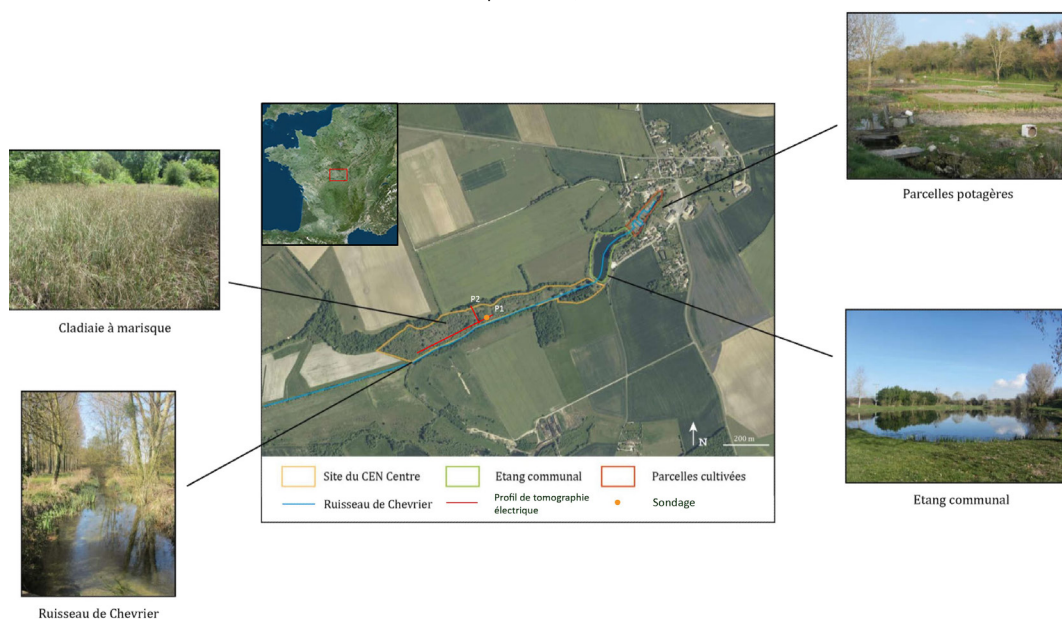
Parcelles potagères

Cladiaie à marisque

P2
P1

Etang communal

Ruisseau de Chevrier

N
200 m

Site du CEN Centre
Etang communal
Parcelles cultivées
Ruisseau de Chevrier
Profil de tomographie électrique
Sondage